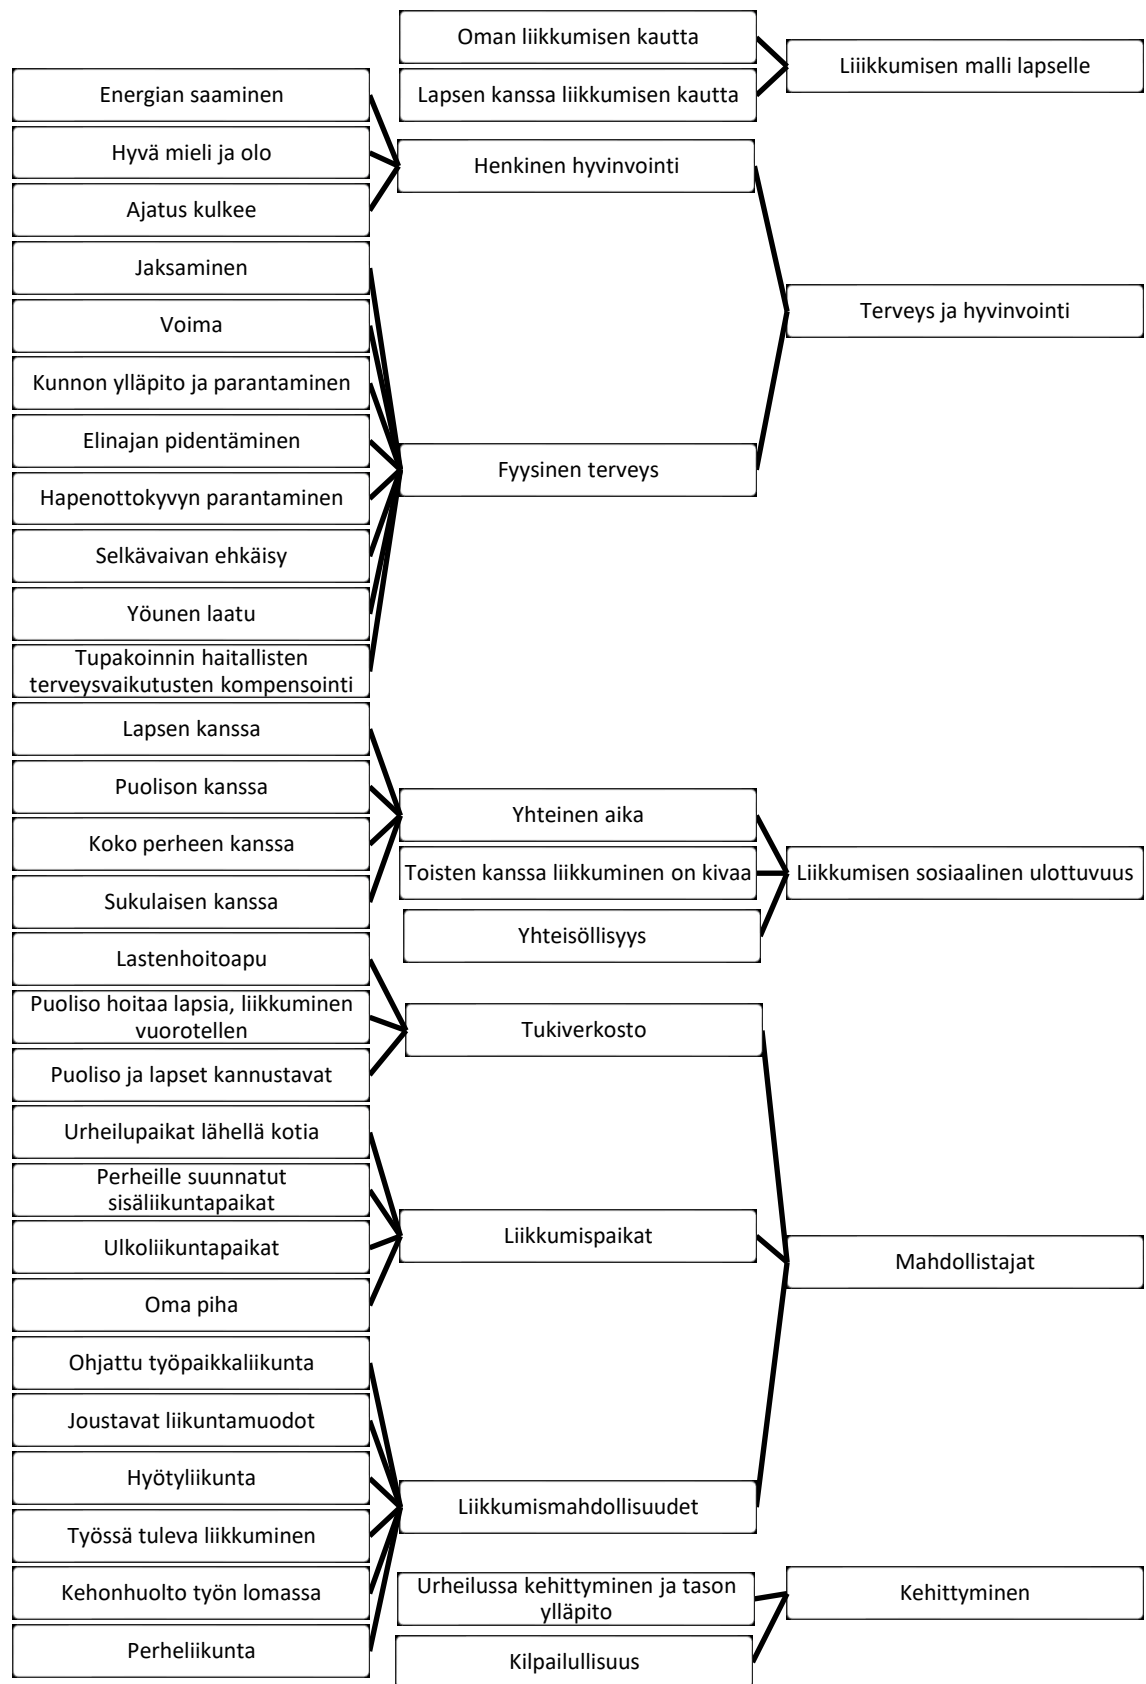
Oman liikkumisen kautta

Lapsen kanssa liikkumisen kautta

Liiikkumisen malli lapselle

Energian saaminen

Hyvä mieli ja olo

Ajatus kulkee

Henkinen hyvinvointi

Jaksaminen

Voima

Kunnon ylläpito ja parantaminen

Elinajan pidentäminen

Hapenottokyvyn parantaminen

Selkävaivan ehkäisy

Yöunen laatu

Tupakoinnin haitallisten terveysvaikutusten kompensointi

Fyysinen terveys

Terveys ja hyvinvointi

Lapsen kanssa

Puolison kanssa

Koko perheen kanssa

Sukulaisen kanssa

Yhteinen aika

Toisten kanssa liikkuminen on kivaa

Yhteisöllisyys

Liikkumisen sosiaalinen ulottuvuus

Lastenhoitoapu

Puoliso hoitaa lapsia, liikkuminen vuorotellen

Puoliso ja lapset kannustavat

Tukiverkosto

Urheilupaikat lähellä kotia

Perheille suunnatut sisäliikuntapaikat

Ulkoliikuntapaikat

Oma piha

Liikkumispaikat

Mahdollistajat

Ohjattu työpaikkaliikunta

Joustavat liikuntamuodot

Hyötyliikunta

Työssä tuleva liikkuminen

Kehonhuolto työn lomassa

Perheliikunta

Liikkumismahdollisuudet

Urheilussa kehittyminen ja tason ylläpito

Kilpailullisuus

Kehittyminen